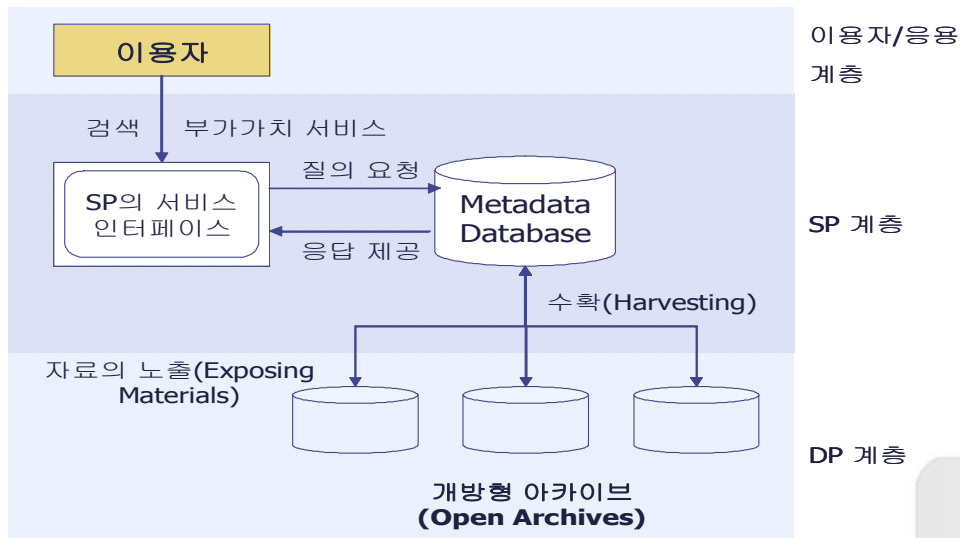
이용자

이용자/응용 계층

검색 부가가치 서비스

질의 요청

SP의 서비스 인터페이스

Metadata Database

응답 제공

SP 계층

수확(Harvesting)

자료의 노출(Exposing Materials)

DP 계층

개방형 아카이브 (Open Archives)